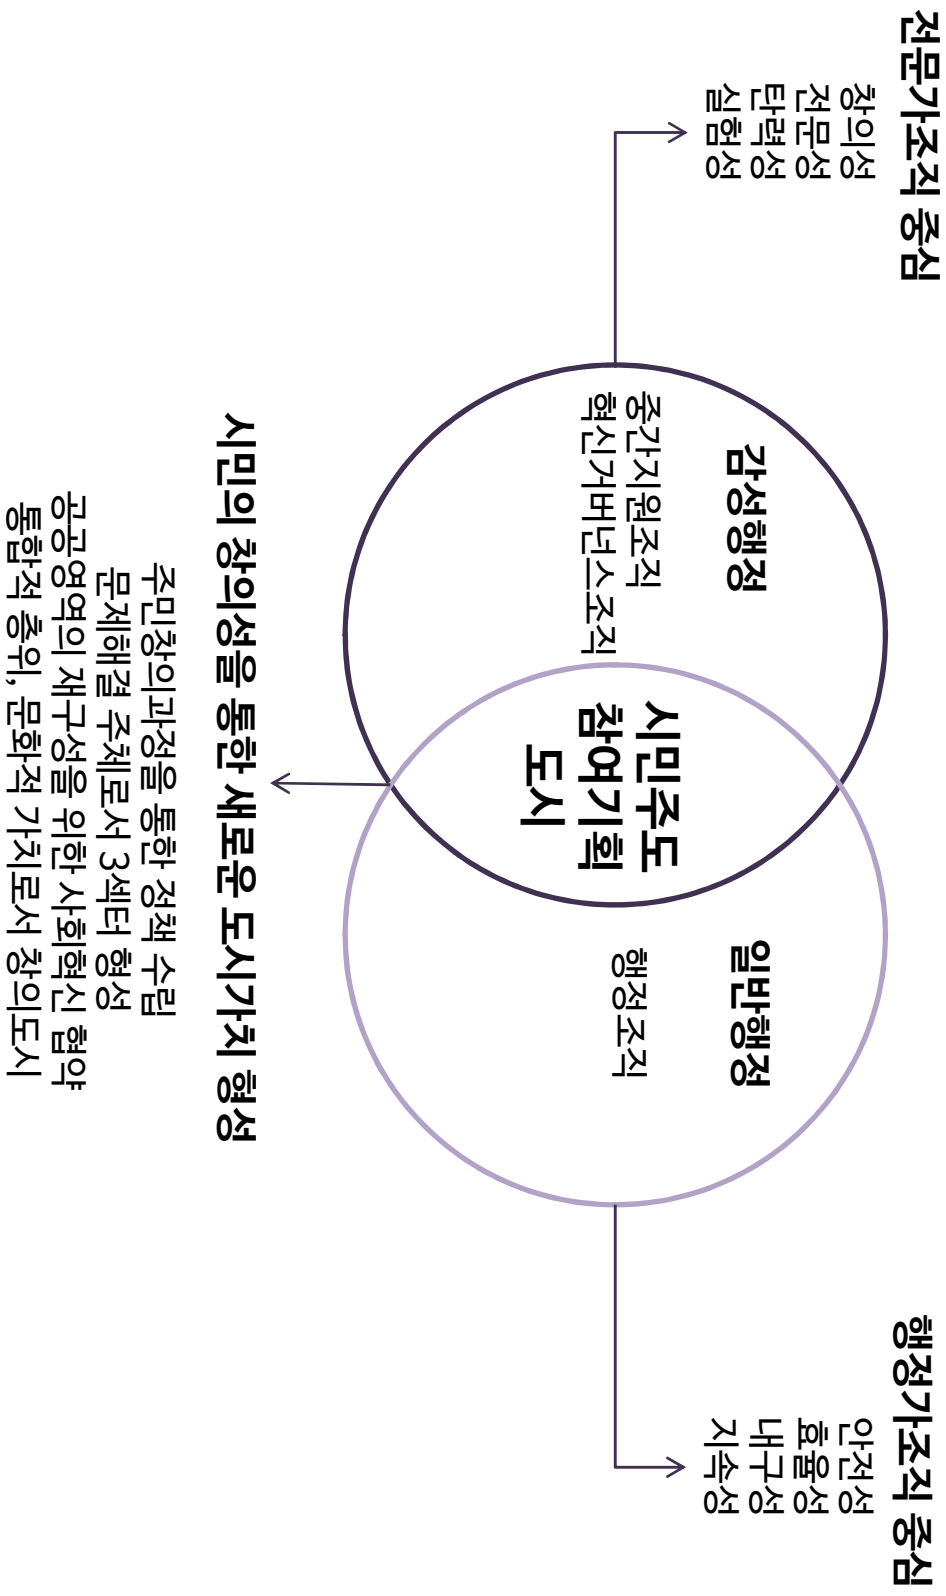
전문가조직 중심
창의성
전문성
탄력성
실험성

감성행정
중간지원조직
혁신거버넌스조직

시민주도
참여기획
도시

일반행정
행정조직

행정가조직 중심
안전성
효율성
내구성
지속성

시민의 창의성을 통한 새로운 도시가치 형성
주민참여과정을 통한 정책 수립
문제해결 주체로서 3섹터 형성
공공영역의 재구성을 위한 사회혁신 협약
통합적 층위, 문화적 가치로서 창의도시